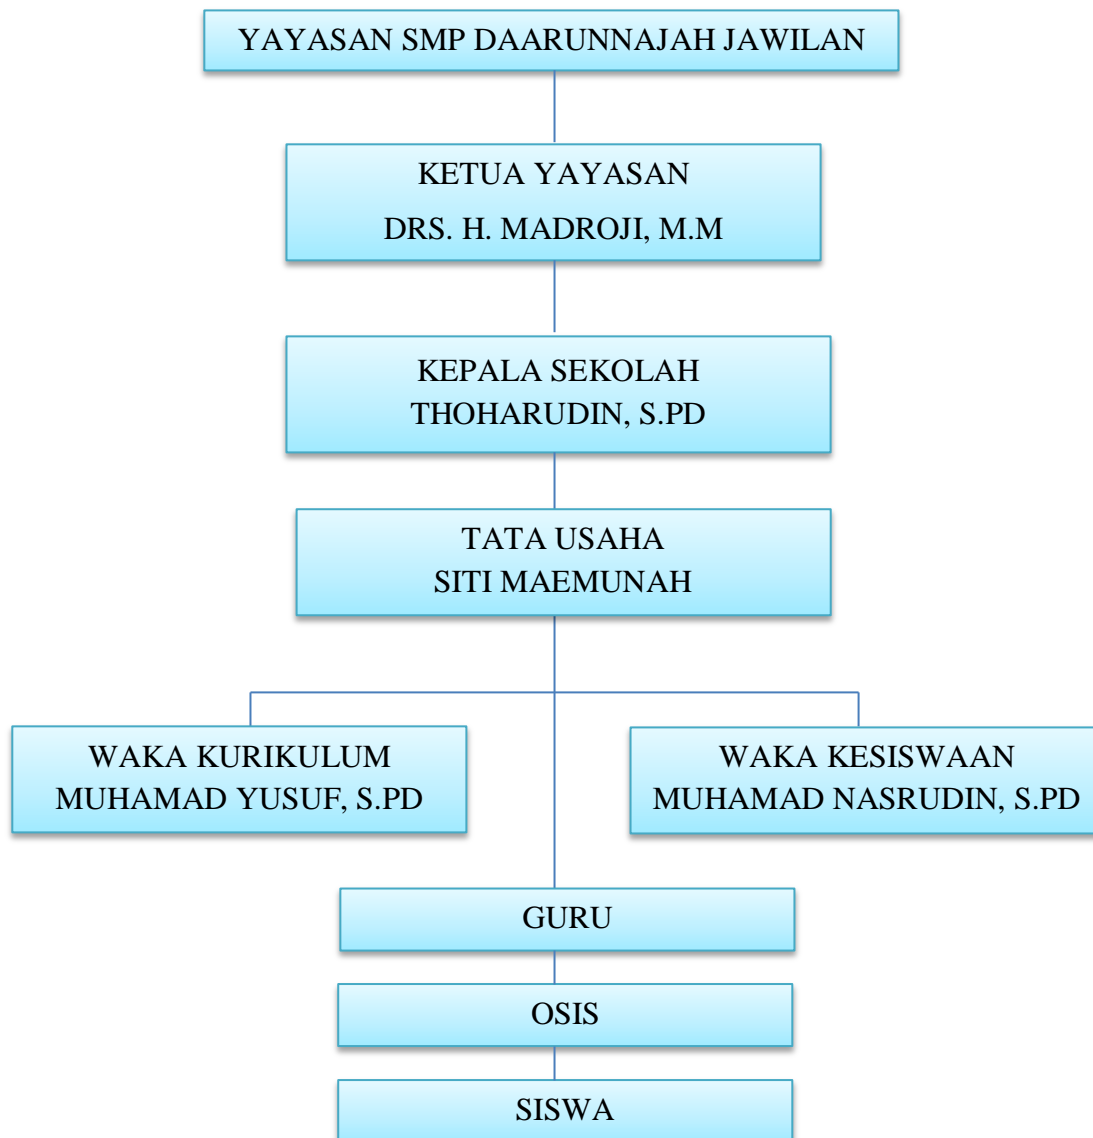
YAYASAN SMP DAARUNNAJAH JAWILAN

KETUA YAYASAN
DRS. H. MADROJI, M.M

KEPALA SEKOLAH
THOHARUDIN, S.PD

TATA USAHA
SITI MAEMUNAH

WAKA KURIKULUM
MUHAMAD YUSUF, S.PD

WAKA KESISWAAN
MUHAMAD NASRUDIN, S.PD

GURU

OSIS

SISWA